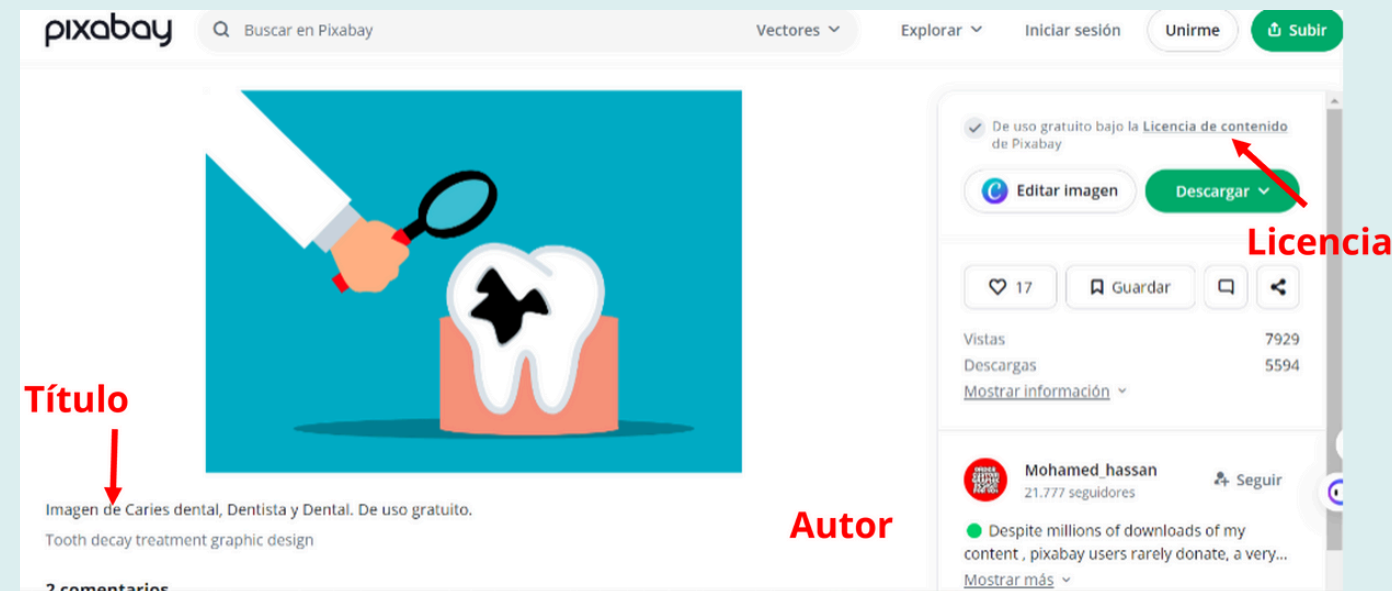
pixabay
Buscar en Pixabay
Vectores
Explorar
Iniciar sesión
Unirme
Subir

De uso gratuito bajo la Licencia de contenido de Pixabay
Editar imagen
Descargar
Licencia
17
Guardar
Vistas 7929
Descargas 5594
Mostrar información

Título
Imagen de Caries dental, Dentista y Dental. De uso gratuito.
Tooth decay treatment graphic design
Autor
Mohamed_hassan
21.777 seguidores
Seguir
Despite millions of downloads of my content , pixabay users rarely donate, a very...
Mostrar más
2 comentarios